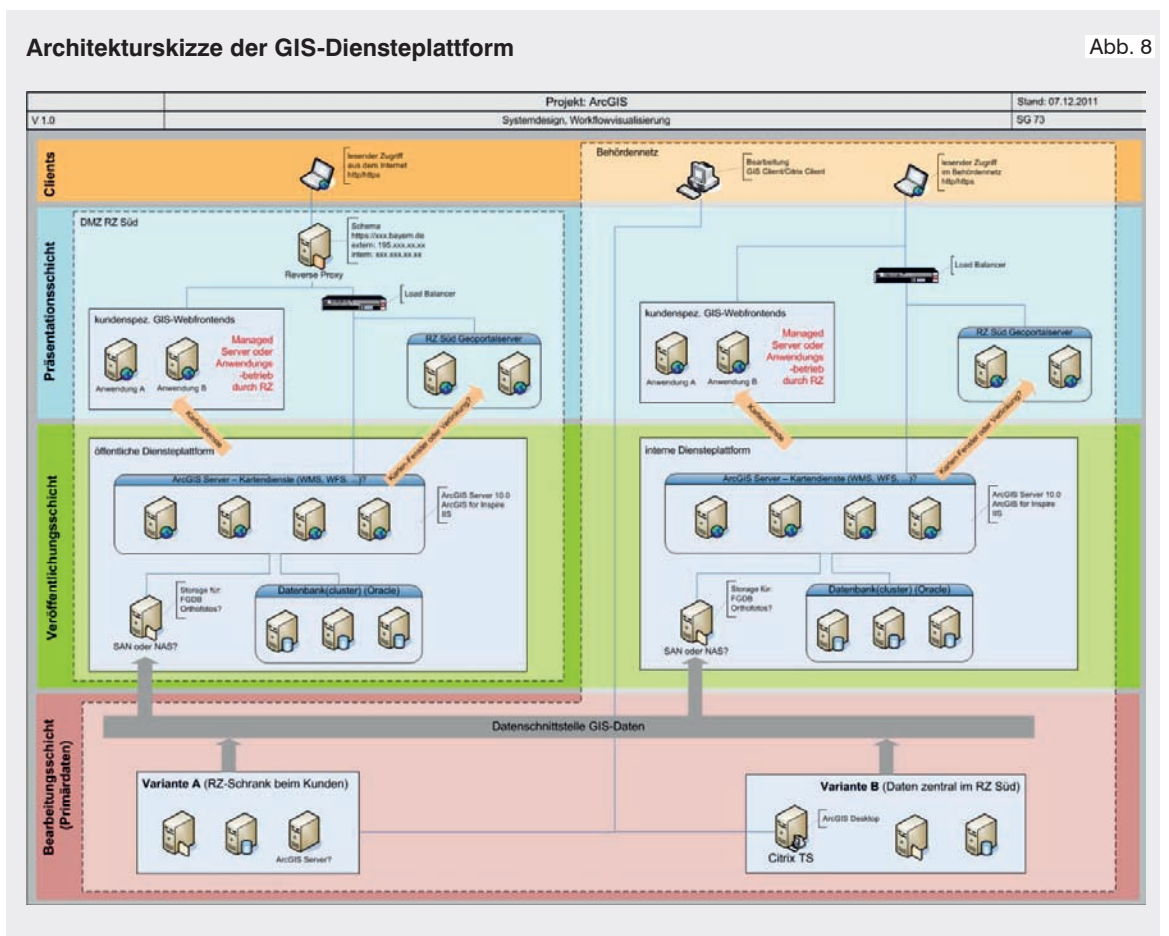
Architekturskizze der GIS-Diensteplattform

Abb. 8

| | Projekt: ArcGIS | Stand: 07.12.2011 |
|---|---|---|
| V 1.0 | Systemdesign, Workflowvisualisierung | SG 73 |

Clients

lesender Zugriff aus dem Internet http/https

Behördennetz

Bearbeitung GIS Client/Citrix Client

lesender Zugriff im Behördennetz http/https

Präsentationsschicht

DMZ RZ Süd

Schema https://xxx.bayern.de extern: 195.xxx.xx.xx intern: xxx.xxx.xx.xx

Reverse Proxy

Load Balancer

Load Balancer

kundenspez. GIS-Webfrontends

Managed Server oder Anwendungs -betrieb durch RZ

Anwendung A

Anwendung B

RZ Süd Geoportalserver

kundenspez. GIS-Webfrontends

Managed Server oder Anwendungs -betrieb durch RZ

Anwendung A

Anwendung B

RZ Süd Geoportalserver

Kartendienste

Karten-Fenster oder Verlinkung?

Kartendienste

Karten-Fenster oder Verlinkung?

Veröffentlichungsschicht

öffentliche Diensteplattform

ArcGIS Server – Kartendienste (WMS, WFS, …)?

ArcGIS Server 10.0 ArcGIS for Inspire IIS

Storage für: FGDB Orthofotos?

SAN oder NAS?

Datenbank(cluster) (Oracle)

interne Diensteplattform

ArcGIS Server – Kartendienste (WMS, WFS, …)?

ArcGIS Server 10.0 ArcGIS for Inspire IIS

Storage für: FGDB Orthofotos?

SAN oder NAS?

Datenbank(cluster) (Oracle)

Bearbeitungsschicht (Primärdaten)

Datenschnittstelle GIS-Daten

Variante A (RZ-Schrank beim Kunden)

ArcGIS Server?

Variante B (Daten zentral im RZ Süd)

ArcGIS Desktop

Citrix TS